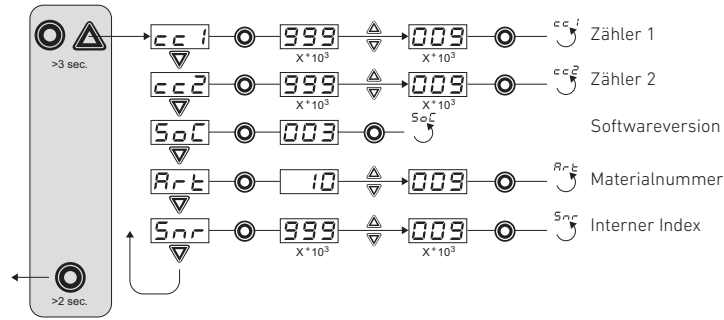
>3 sec.

cc 1 — 999 X*10³ — 009 X*10³ — cc 1 Zähler 1

cc2 — 999 X*10³ — 009 X*10³ — cc2 Zähler 2

SoC — 003 — SoC Softwareversion

Art — 10 — 009 — Art Materialnummer

Snr — 999 X*10³ — 009 X*10³ — Snr Interner Index

>2 sec.